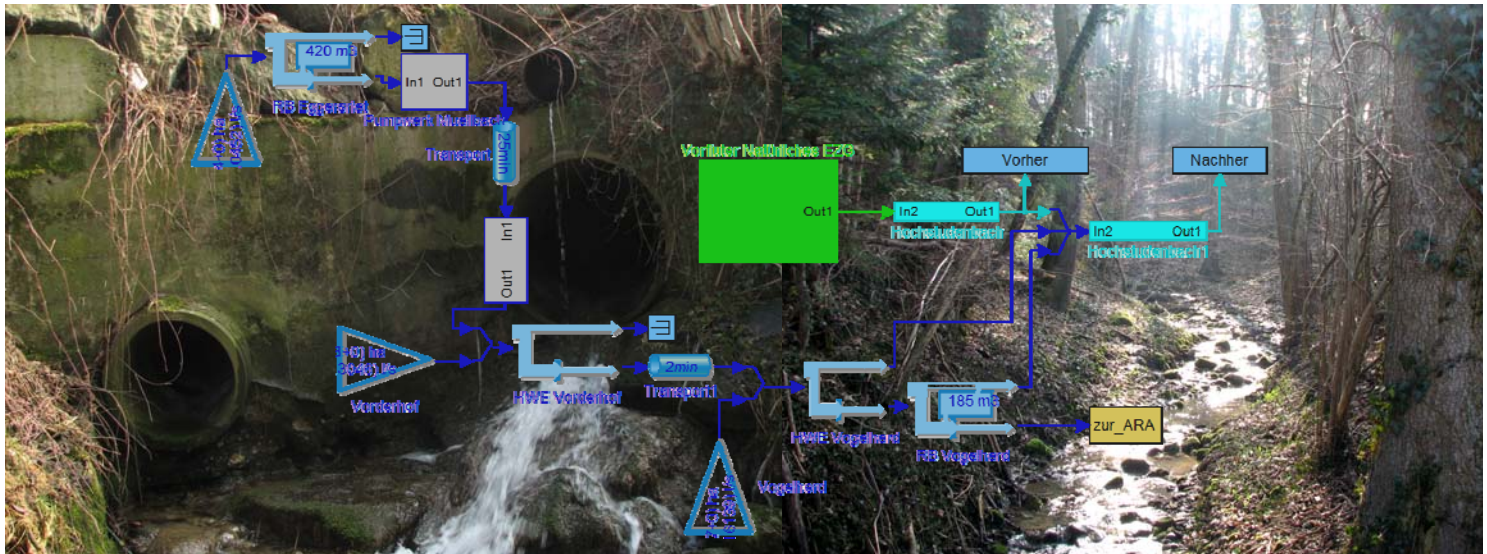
420 m3

In1 Out1

RB Eggwartal

Pumpwerk Moolbach

Transport

25min

In1

Out1

Vorfluter Naturbach E2D

Out1

Vorher

Nachher

In2 Out1

Hochstaubecken

In2 Out1

Hochstaubecken1

Vorderhof

HWE Vorderhof

2min

Transport1

HWE Vogelherd

185 m3

RB Vogelherd

zur_ARA

Vogelherd

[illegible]